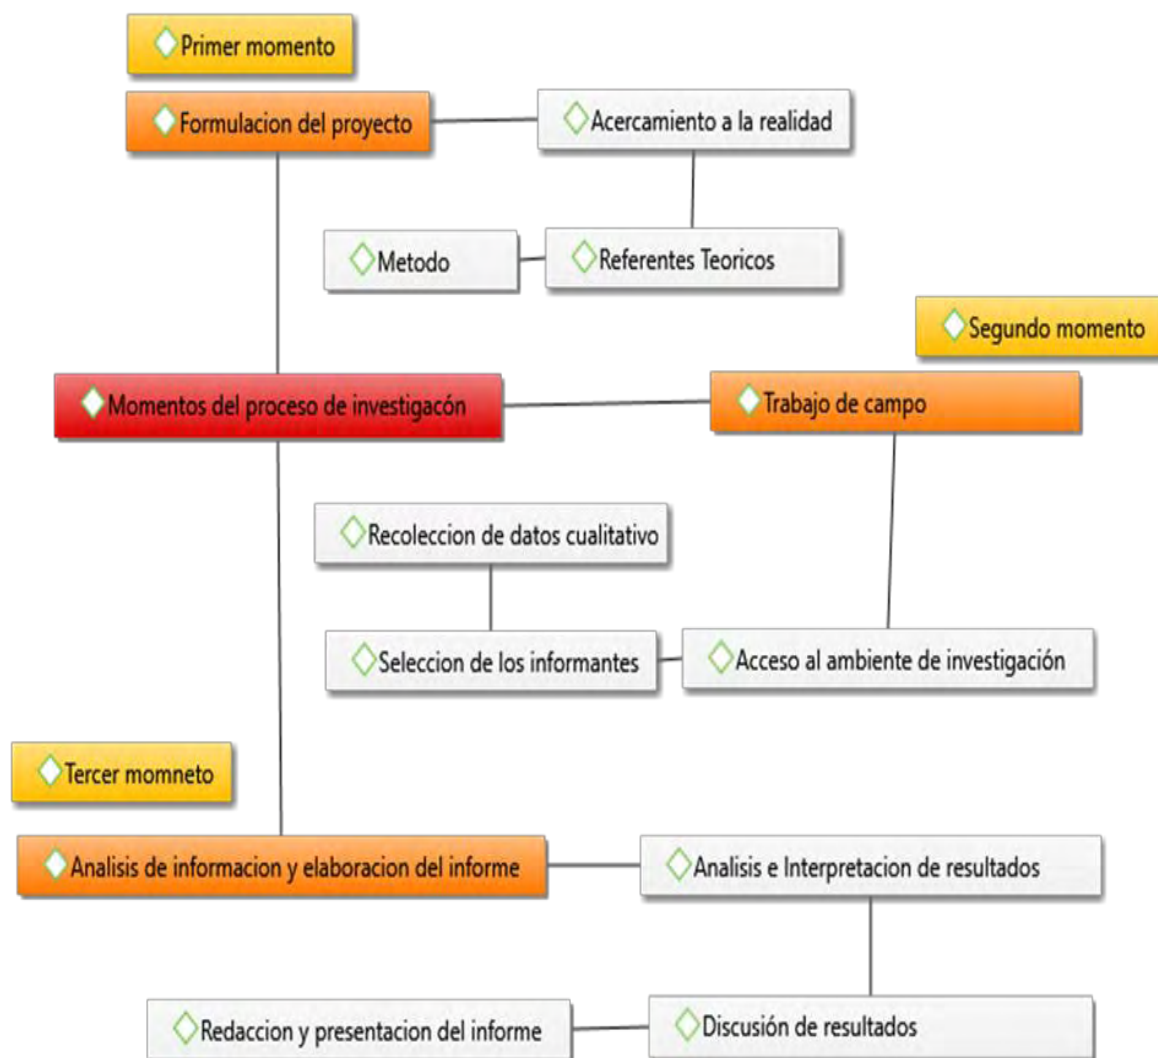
Primer momento

Formulacion del proyecto

Acercamiento a la realidad

Metodo

Referentes Teoricos

Segundo momento

Momentos del proceso de investigacón

Trabajo de campo

Recoleccion de datos cualitativo

Seleccion de los informantes

Acceso al ambiente de investigación

Tercer momneto

Analisis de informacion y elaboracion del informe

Analisis e Interpretacion de resultados

Redaccion y presentacion del informe

Discusión de resultados